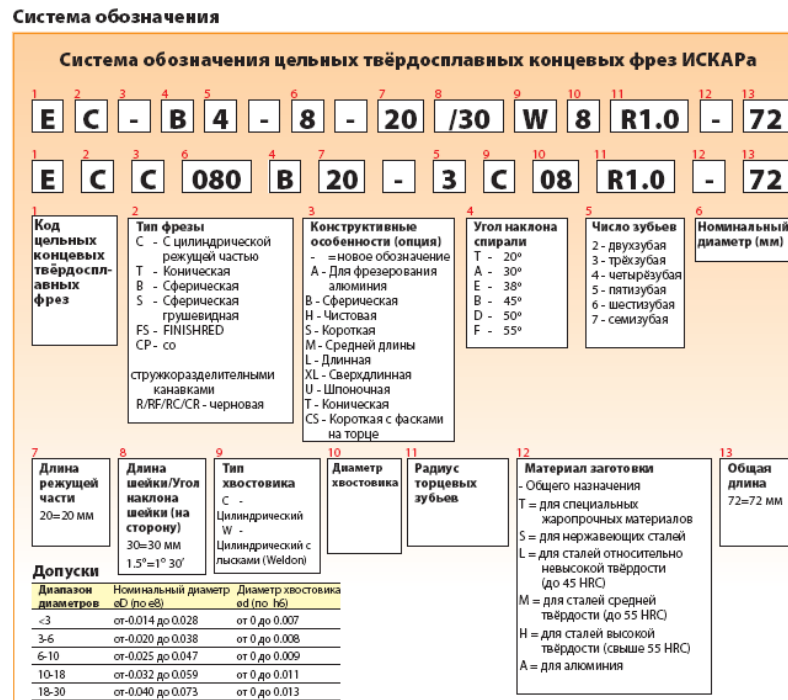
Система обозначения

Система обозначения цельных твёрдосплавных концевых фрез ИСКАРа

| 1 | 2 | 3 | 4 | 5 | | 6 | | 7 | 8 | 9 | 10 | 11 | 12 | 13 |
|---|---|---|---|---|---|---|---|---|---|---|---|---|---|---|
| E | C | - | B | 4 | - | 8 | - | 20 | /30 | W | 8 | R1.0 | - | 72 |

| 1 | 2 | 3 | 6 | 4 | 7 | | 5 | 9 | 10 | 11 | 12 | 13 |
|---|---|---|---|---|---|---|---|---|---|---|---|---|
| E | C | C | 080 | B | 20 | - | 3 | C | 08 | R1.0 | - | 72 |

1
Код цельных концевых твёрдосплавных фрез

2
Тип фрезы
C - С цилиндрической режущей частью
T - Коническая
B - Сферическая
S - Сферическая грушевидная
FS - FINISHRED
CP - со стружкоразделительными канавками
R/RF/RC/CR - черновая

3
Конструктивные особенности (опция)
- =новое обозначение
A - Для фрезерования алюминия
B - Сферическая
H - Чистовая
S - Короткая
M - Средней длины
L - Длинная
XL - Сверхдлинная
U - Шпоночная
T - Коническая
CS - Короткая с фасками на торце

4
Угол наклона спирали
T - 20°
A - 30°
E - 38°
B - 45°
D - 50°
F - 55°

5
Число зубьев
2 - двухзубая
3 - трёхзубая
4 - четырёхзубая
5 - пятизубая
6 - шестизубая
7 - семизубая

6
Номинальный диаметр (мм)

7
Длина режущей части
20=20 мм

8
Длина шейки/Угол наклона шейки (на сторону)
30=30 мм
1.5°=1° 30'

9
Тип хвостовика
C - Цилиндрический
W - Цилиндрический с лысками (Weldon)

10
Диаметр хвостовика

11
Радиус торцевых зубьев

12
Материал заготовки
- Общего назначения
T = для специальных жаропрочных материалов
S = для нержавеющих сталей
L = для сталей относительно невысокой твёрдости (до 45 HRC)
M = для сталей средней твёрдости (до 55 HRC)
H = для сталей высокой твёрдости (свыше 55 HRC)
A = для алюминия

13
Общая длина
72=72 мм

Допуски

| Диапазон диаметров | Номинальный диаметр eD (по e8) | Диаметр хвостовика ed (по h6) |
|---|---|---|
| <3 | от-0.014 до 0.028 | от 0 до 0.007 |
| 3-6 | от-0.020 до 0.038 | от 0 до 0.008 |
| 6-10 | от-0.025 до 0.047 | от 0 до 0.009 |
| 10-18 | от-0.032 до 0.059 | от 0 до 0.011 |
| 18-30 | от-0.040 до 0.073 | от 0 до 0.013 |